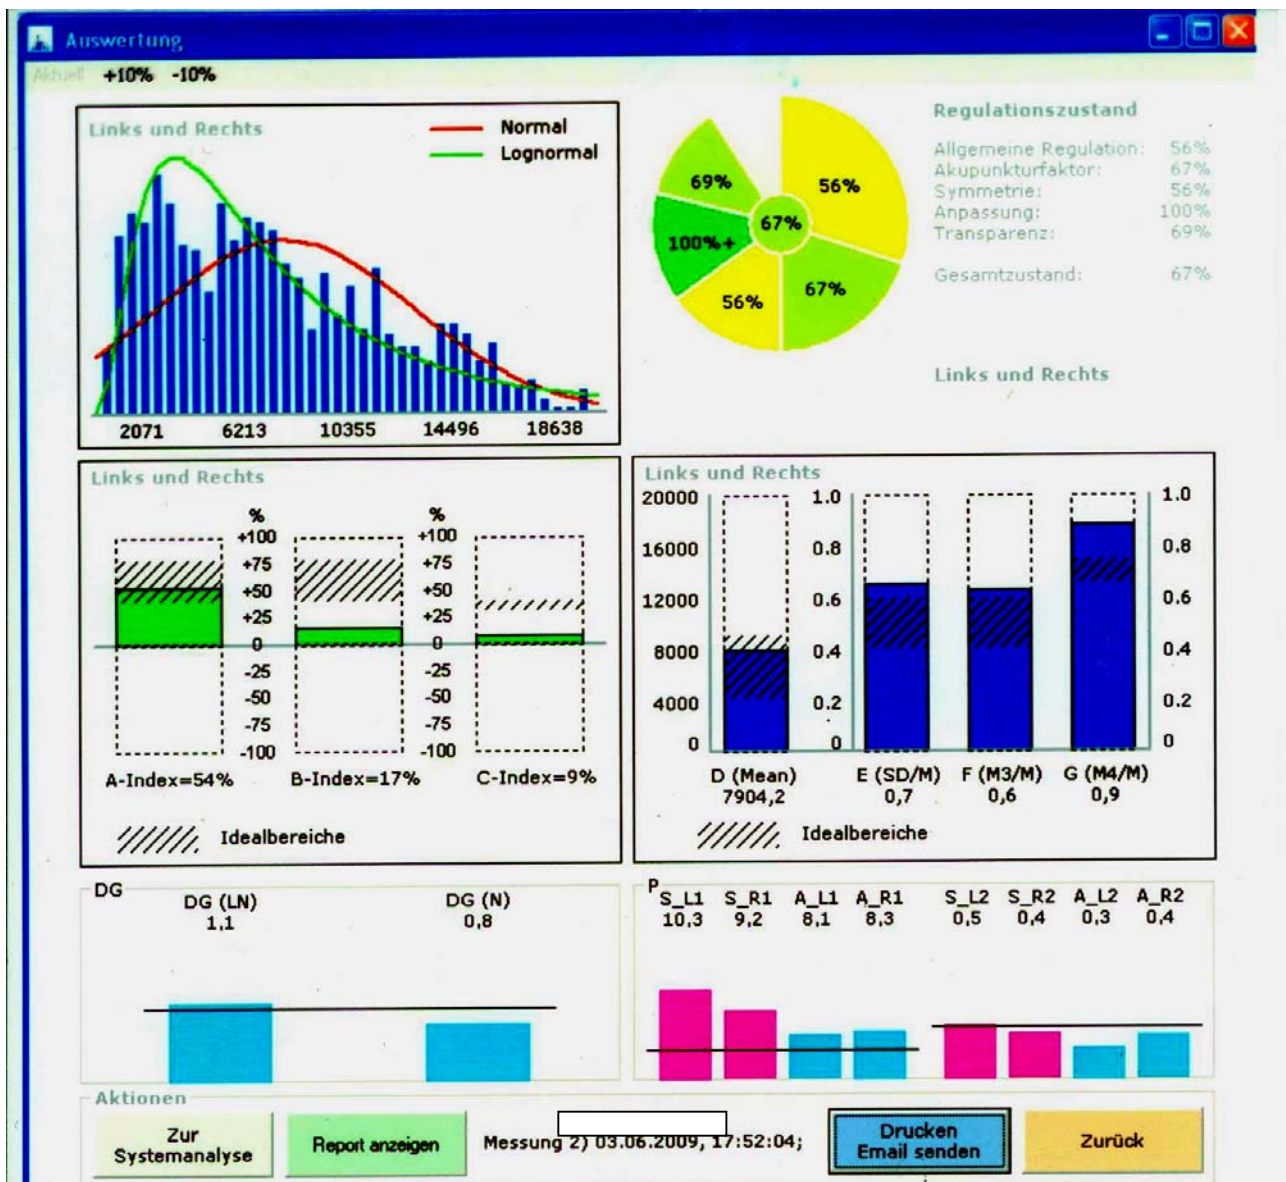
Auswertung

Aktuell +10% -10%

Links und Rechts

Normal
Lognormal

2071 6213 10355 14496 18638

69% 56% 67% 100%+ 56% 67%

Regulationszustand

| | |
|---|---|
| Allgemeine Regulation: | 56% |
| Akupunkturfaktor: | 67% |
| Symmetrie: | 56% |
| Anpassung: | 100% |
| Transparenz: | 69% |
| Gesamtzustand: | 67% |

Links und Rechts

Links und Rechts

% +100 +75 +50 +25 0 -25 -50 -75 -100

% +100 +75 +50 +25 0 -25 -50 -75 -100

A-Index=54% B-Index=17% C-Index=9%

Idealbereiche

Links und Rechts

20000 16000 12000 8000 4000 0

1.0 0.8 0.6 0.4 0.2 0

1.0 0.8 0.6 0.4 0.2 0

D (Mean) 7904,2
E (SD/M) 0,7
F (M3/M) 0,6
G (M4/M) 0,9

Idealbereiche

DG

DG (LN) 1,1
DG (N) 0,8

P

S_L1 10,3
S_R1 9,2
A_L1 8,1
A_R1 8,3
S_L2 0,5
S_R2 0,4
A_L2 0,3
A_R2 0,4

Aktionen

Zur Systemanalyse

Report anzeigen

Messung 2) 03.06.2009, 17:52:04;

Drucken Email senden

Zurück